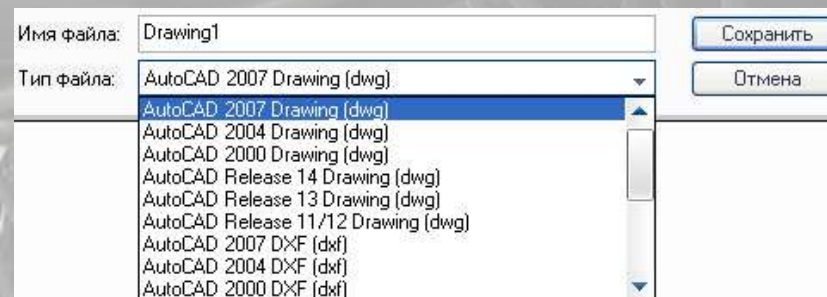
Имя файла: Drawing1
Тип файла: AutoCAD 2007 Drawing (dwg)

Сохранить
Отмена

AutoCAD 2007 Drawing (dwg)
AutoCAD 2004 Drawing (dwg)
AutoCAD 2000 Drawing (dwg)
AutoCAD Release 14 Drawing (dwg)
AutoCAD Release 13 Drawing (dwg)
AutoCAD Release 11/12 Drawing (dwg)
AutoCAD 2007 DXF (dxf)
AutoCAD 2004 DXF (dxf)
AutoCAD 2000 DXF (dxf)